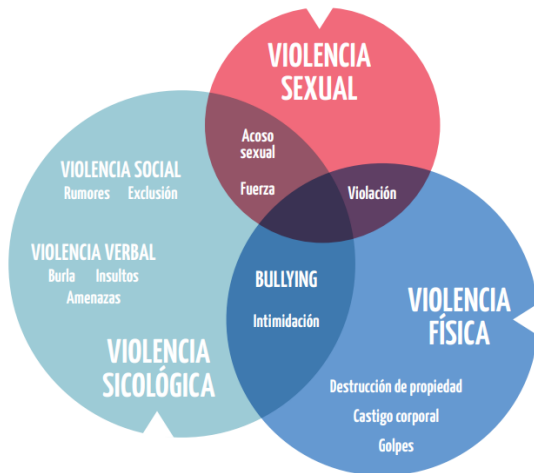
VIOLENCIA SEXUAL

Acoso sexual

Fuerza

Violación

VIOLENCIA SOCIAL
Rumores Exclusión

VIOLENCIA VERBAL
Burla Insultos
Amenazas

BULLYING

Intimidación

VIOLENCIA FÍSICA

VIOLENCIA SICOLÓGICA

Destrucción de propiedad
Castigo corporal
Golpes